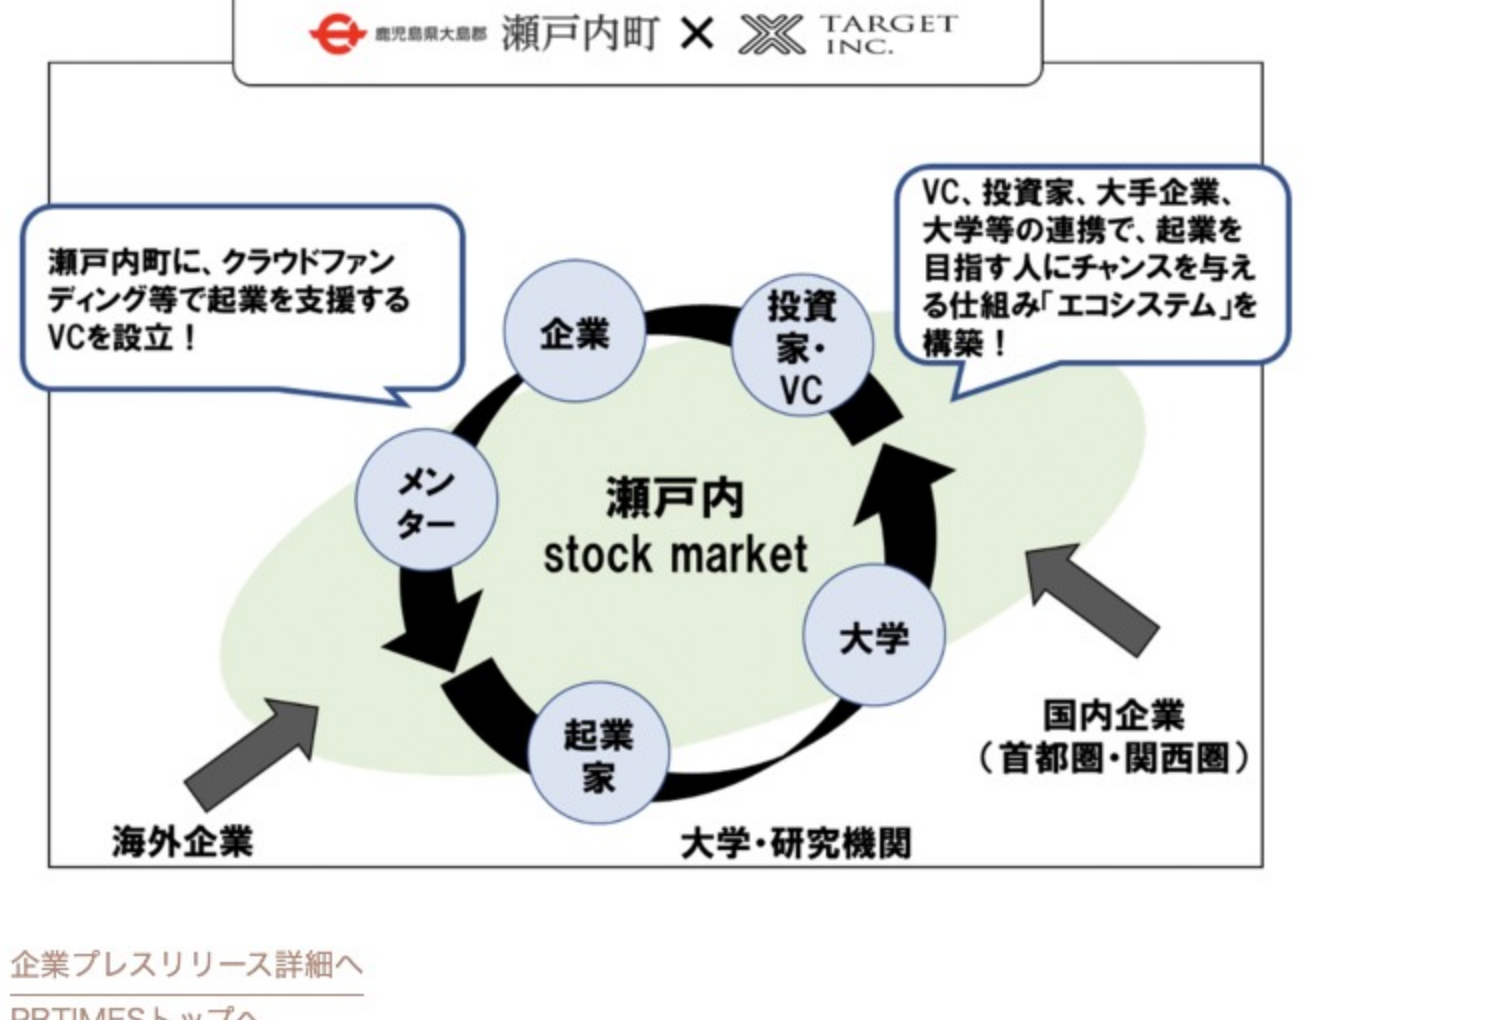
鹿児島県大島郡 瀬戸内町 × TARGET INC.

瀬戸内町に、クラウドファンディング等で起業を支援するVCを設立！

VC、投資家、大手企業、大学等の連携で、起業を目指す人にチャンスを与える仕組み「エコシステム」を構築！

企業

投資家・VC

メンター

瀬戸内
stock market

大学

起業家

国内企業
（首都圏・関西圏）

海外企業

大学・研究機関

企業プレスリリース詳細へ

PRTIMESトップへ